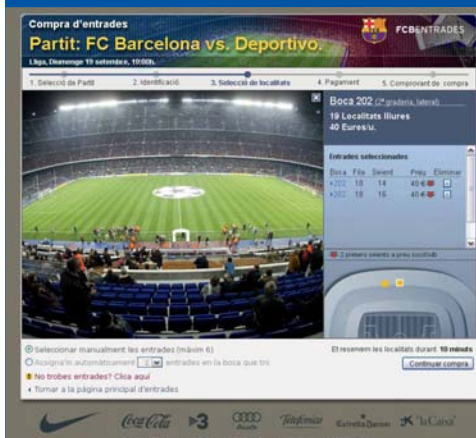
Compra d'entrades

Partit: FC Barcelona vs. Deportivo.

FCBENTRADES

Lliga, Diumenge 19 setembre, 19:00h.

1. Selecció de Partit | 2. Identificació | 3. Selecció de localitats | 4. Pagament | 5. Comprovant de compra

Boca 202 (2ª graderia, lateral)

19 Localitats lliures

40 Euros/u.

Entrades seleccionades

| Boca | Fila | Seient | Preu | Eliminar |
|---|---|---|---|---|
| 202 | 18 | 14 | 40 € | |
| 202 | 18 | 16 | 40 € | |

2 primers seients a preu escollit

Seleccionar manualment les entrades (màxim 6)

Assigna'm automàticament [ ] entrades en la boca que triï

No trobes entrades? Clica aquí

Tornar a la pàgina principal d'entrades

Et reservem les localitats durant 10 minuts

Continuar compra

Coca-Cola 3 Audi Telefónica Estrella Damm "la Caixa"